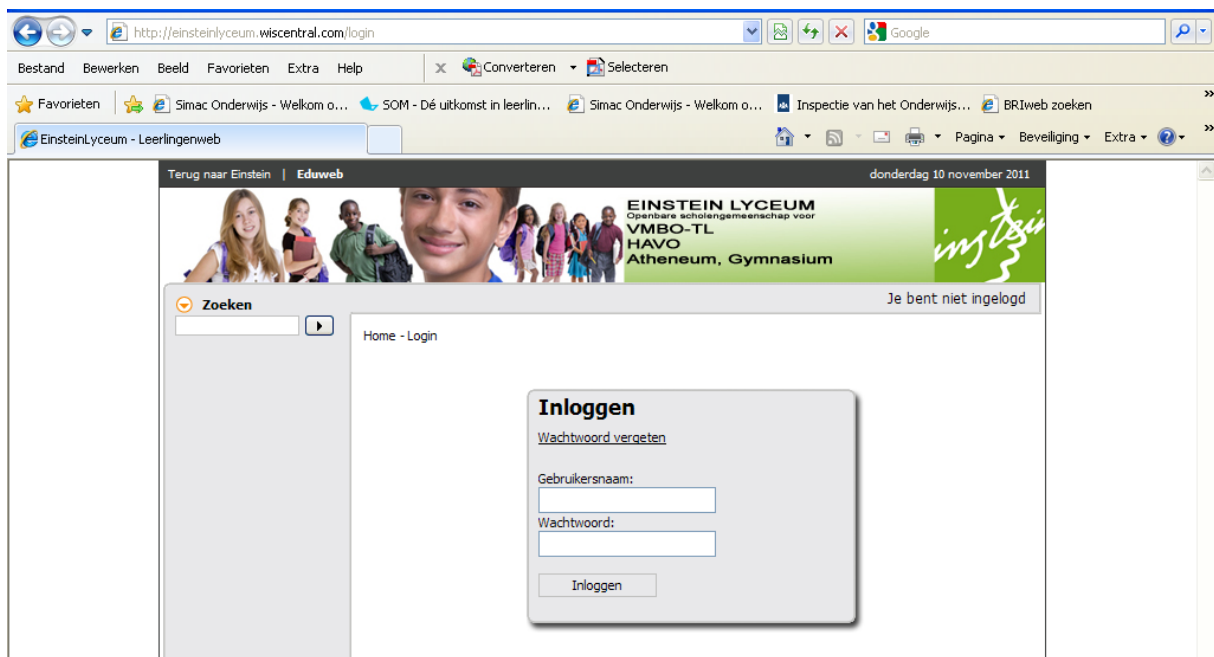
http://einsteinlyceum.wiscentral.com/login

Google

Bestand Bewerken Beeld Favorieten Extra Help

Converteren Selecteren

Favorieten Simac Onderwijs - Welkom o... SOM - Dé uitkomst in leerlin... Simac Onderwijs - Welkom o... Inspectie van het Onderwijs... BRIweb zoeken

EinsteinLyceum - Leerlingenweb

Pagina Beveiliging Extra

Terug naar Einstein | Eduweb

donderdag 10 november 2011

EINSTEIN LYCEUM
Openbare scholengemeenschap voor
VMBO-TL
HAVO
Atheneum, Gymnasium

Zoeken

Je bent niet ingelogd

Home - Login

Inloggen

Wachtwoord vergeten

Gebruikersnaam:

Wachtwoord:

Inloggen